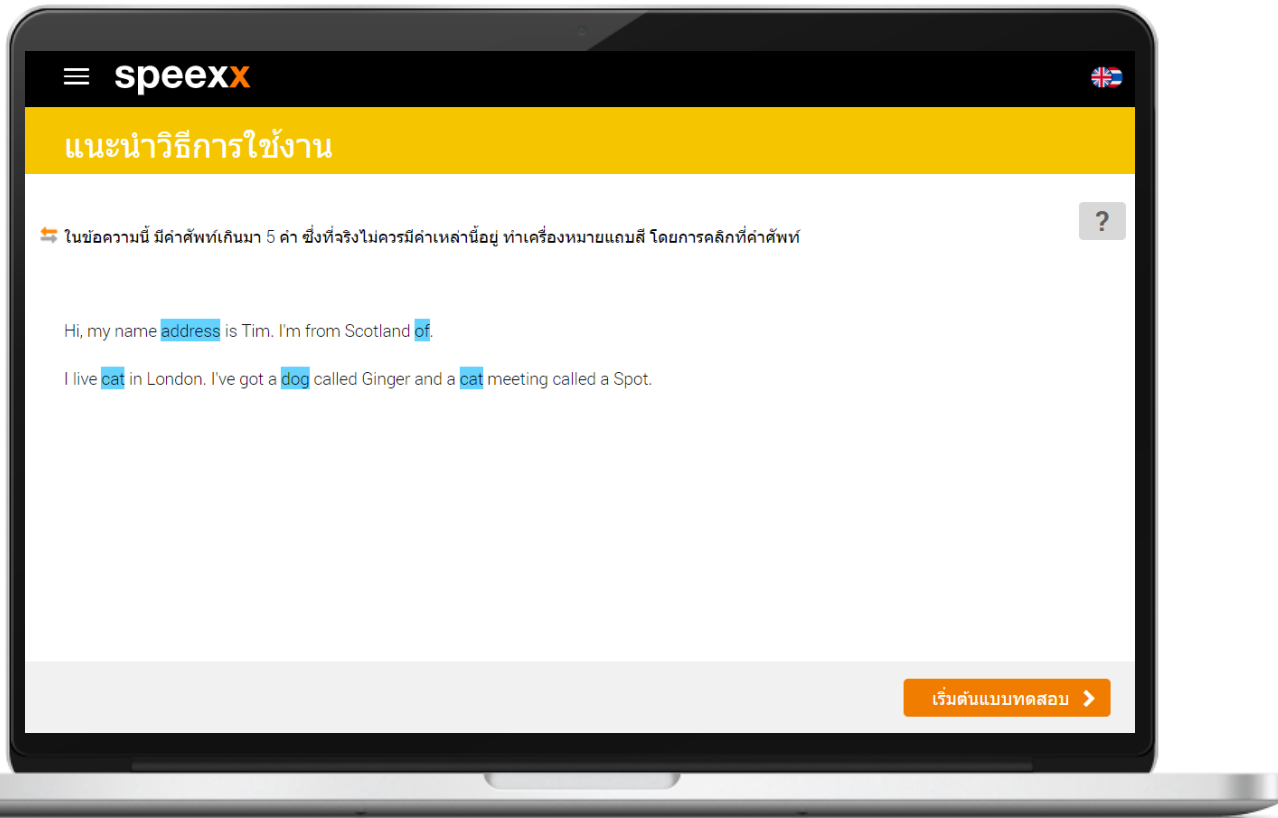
speexx

แนะนำวิธีการใช้งาน

?

ในข้อความนี้ มีคำศัพท์เกินมา 5 คำ ซึ่งที่จริงไม่ควรมีคำเหล่านี้อยู่ ทำเครื่องหมายแถบสี โดยการคลิกที่คำศัพท์

Hi, my name address is Tim. I'm from Scotland of.

I live cat in London. I've got a dog called Ginger and a cat meeting called a Spot.

เริ่มต้นแบบทดสอบ